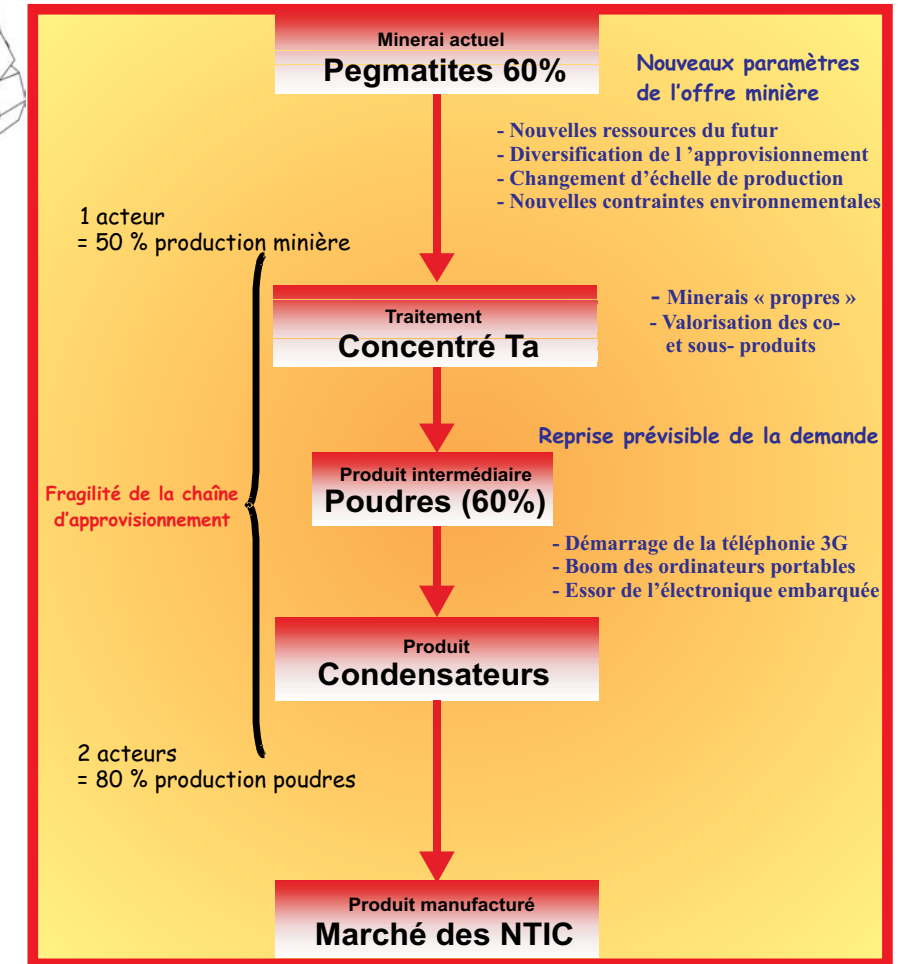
Minerai actuel
Pegmatites 60%

Nouveaux paramètres de l'offre minière

- Nouvelles ressources du futur
- Diversification de l 'approvisionnement
- Changement d'échelle de production
- Nouvelles contraintes environnementales

1 acteur
= 50 % production minière

Traitement
Concentré Ta

- Minerais « propres »
- Valorisation des co- et sous- produits

Reprise prévisible de la demande

Fragilité de la chaîne d'approvisionnement

Produit intermédiaire
Poudres (60%)

- Démarrage de la téléphonie 3G
- Boom des ordinateurs portables
- Essor de l'électronique embarquée

Produit
Condensateurs

2 acteurs
= 80 % production poudres

Produit manufacturé
Marché des NTIC